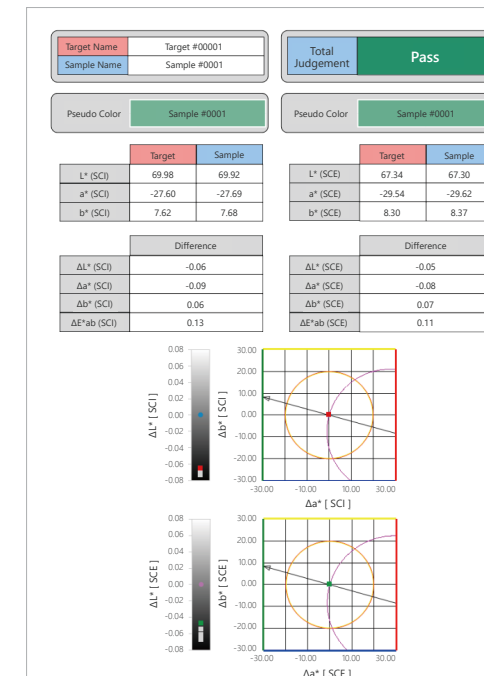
| Target Name | Target #00001 |
|---|---|
| Sample Name | Sample #0001 |

| Total Judgement | Pass |
|---|---|

Pseudo Color | Sample #0001

Pseudo Color | Sample #0001

| | Target | Sample |
|---|---|---|
| L* (SCI) | 69.98 | 69.92 |
| a* (SCI) | -27.60 | -27.69 |
| b* (SCI) | 7.62 | 7.68 |

| | Target | Sample |
|---|---|---|
| L* (SCE) | 67.34 | 67.30 |
| a* (SCE) | -29.54 | -29.62 |
| b* (SCE) | 8.30 | 8.37 |

| | Difference |
|---|---|
| ΔL* (SCI) | -0.06 |
| Δa* (SCI) | -0.09 |
| Δb* (SCI) | 0.06 |
| ΔE*ab (SCI) | 0.13 |

| | Difference |
|---|---|
| ΔL* (SCE) | -0.05 |
| Δa* (SCE) | -0.08 |
| Δb* (SCE) | 0.07 |
| ΔE*ab (SCE) | 0.11 |

ΔL* [ SCI ]
0.08
0.06
0.04
0.02
0.00
-0.02
-0.04
-0.06
-0.08

Δb* [ SCI ]
30.00
20.00
10.00
0.00
-10.00
-20.00
-30.00
-30.00 -10.00 10.00 30.00
Δa* [ SCI ]

ΔL* [ SCE ]
0.08
0.06
0.04
0.02
0.00
-0.02
-0.04
-0.06
-0.08

Δb* [ SCE ]
30.00
20.00
10.00
0.00
-10.00
-20.00
-30.00
-30.00 -10.00 10.00 30.00
Δa* [ SCE ]